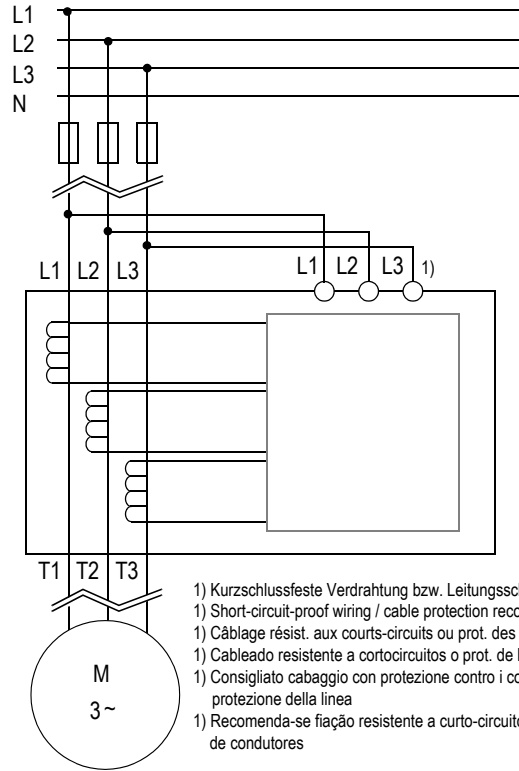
L1
L2
L3
N

L1 L2 L3

L1 L2 L3 1)

T1 T2 T3

M
3 ~

1) Kurzschlussfeste Verdrahtung bzw. Leitungssch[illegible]
1) Short-circuit-proof wiring / cable protection reco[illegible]
1) Câblage résist. aux courts-circuits ou prot. des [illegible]
1) Cableado resistente a cortocircuitos o prot. de l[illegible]
1) Consigliato cabaggio con protezione contro i co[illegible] protezione della linea
1) Recomenda-se fiação resistente a curto-circuito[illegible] de condutores